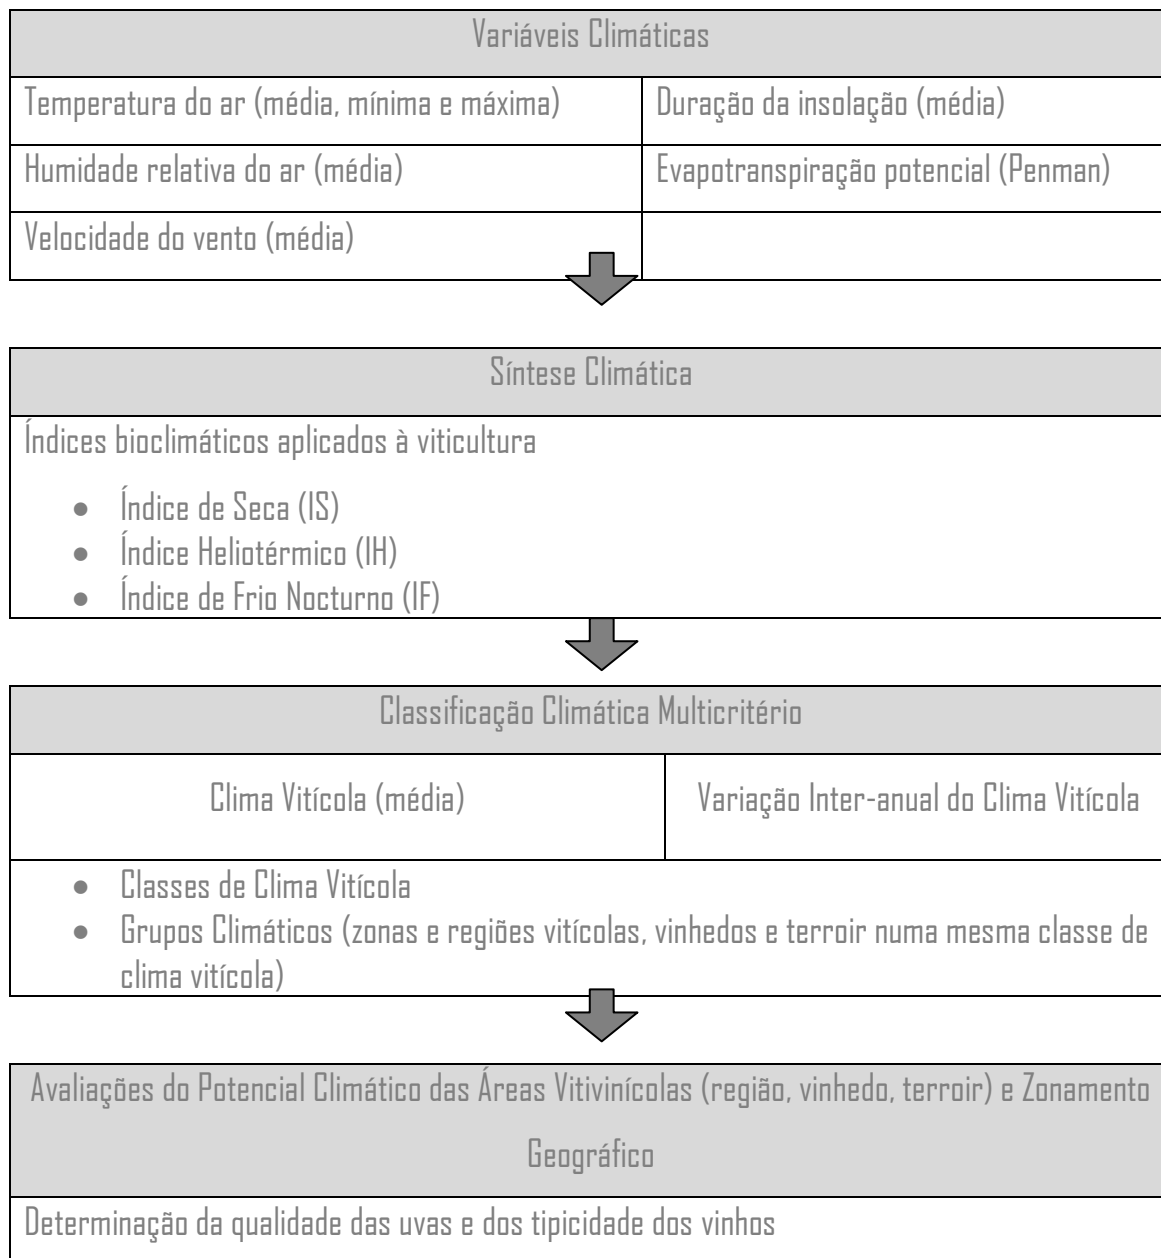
| Variáveis Climáticas | |
|---|---|
| Temperatura do ar (média, mínima e máxima) | Duração da insolação (média) |
| Humidade relativa do ar (média) | Evapotranspiração potencial (Penman) |
| Velocidade do vento (média) | |

Síntese Climática

Índices bioclimáticos aplicados à viticultura

- Índice de Seca (IS)
- Índice Heliotérmico (IH)
- Índice de Frio Nocturno (IF)

Classificação Climática Multicritério

| Clima Vitícola (média) | Variação Inter-anual do Clima Vitícola |
|---|---|

- Classes de Clima Vitícola
- Grupos Climáticos (zonas e regiões vitícolas, vinhedos e terroir numa mesma classe de clima vitícola)

Avaliações do Potencial Climático das Áreas Vitivinícolas (região, vinhedo, terroir) e Zonamento Geográfico

Determinação da qualidade das uvas e dos tipicidade dos vinhos